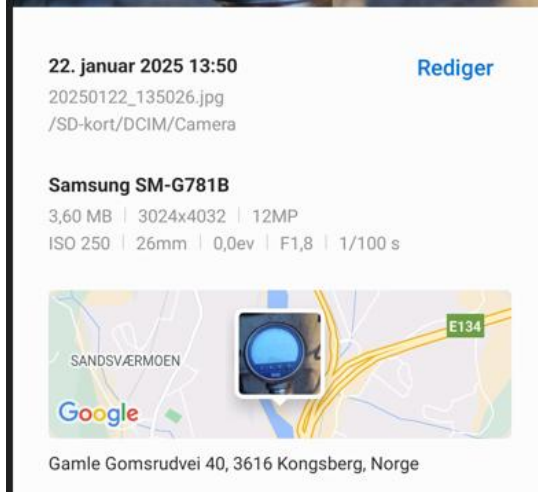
22. januar 2025 13:50
Rediger
20250122_135026.jpg
/SD-kort/DCIM/Camera

Samsung SM-G781B
3,60 MB | 3024x4032 | 12MP
ISO 250 | 26mm | 0,0ev | F1,8 | 1/100 s

E134
SANDSVÆRMOEN
Google

Gamle Gomsrudvei 40, 3616 Kongsberg, Norge